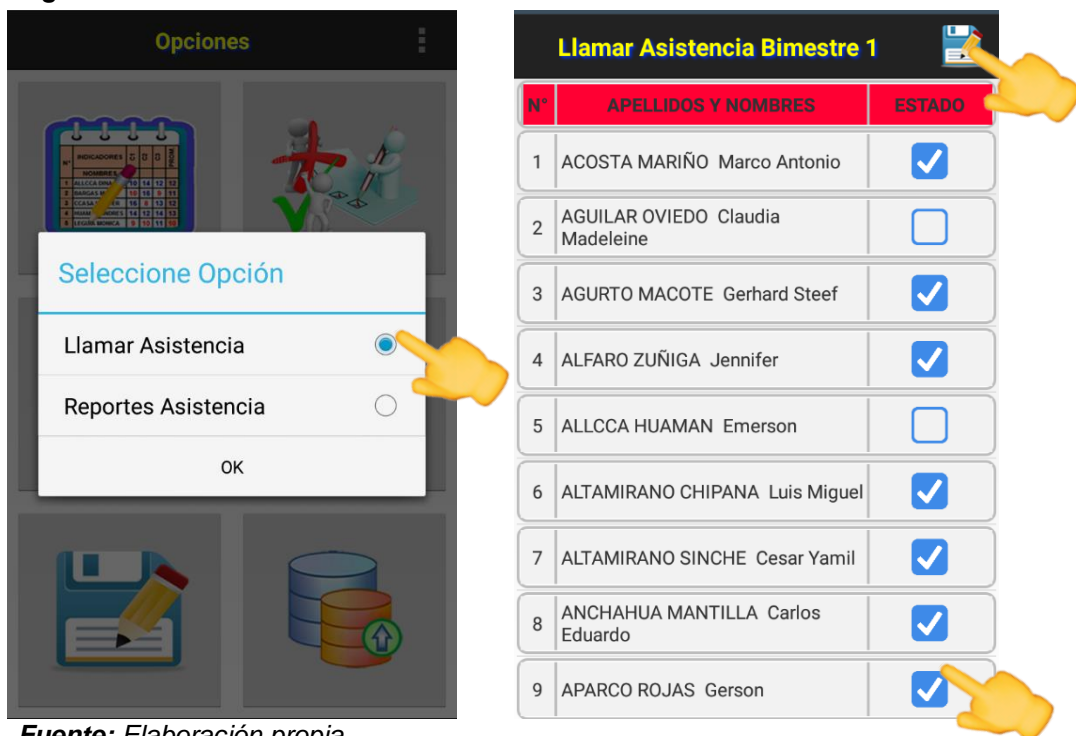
Opciones

INDICADORES
NOMBRES
ALLCCA DINA
BARGAS M
CCASA
HUAMAN
LEGUÍA MONICA

Seleccione Opción

Llamar Asistencia

Reportes Asistencia

OK

Llamar Asistencia Bimestre 1

| N° | APELLIDOS Y NOMBRES | ESTADO |
|---|---|---|
| 1 | ACOSTA MARIÑO Marco Antonio | ☑ |
| 2 | AGUILAR OVIEDO Claudia Madeleine | ☐ |
| 3 | AGURTO MACOTE Gerhard Steef | ☑ |
| 4 | ALFARO ZUÑIGA Jennifer | ☑ |
| 5 | ALLCCA HUAMAN Emerson | ☐ |
| 6 | ALTAMIRANO CHIPANA Luis Miguel | ☑ |
| 7 | ALTAMIRANO SINCHE Cesar Yamil | ☑ |
| 8 | ANCHAHUA MANTILLA Carlos Eduardo | ☑ |
| 9 | APARCO ROJAS Gerson | ☑ |

Fuente: Elaboración propia